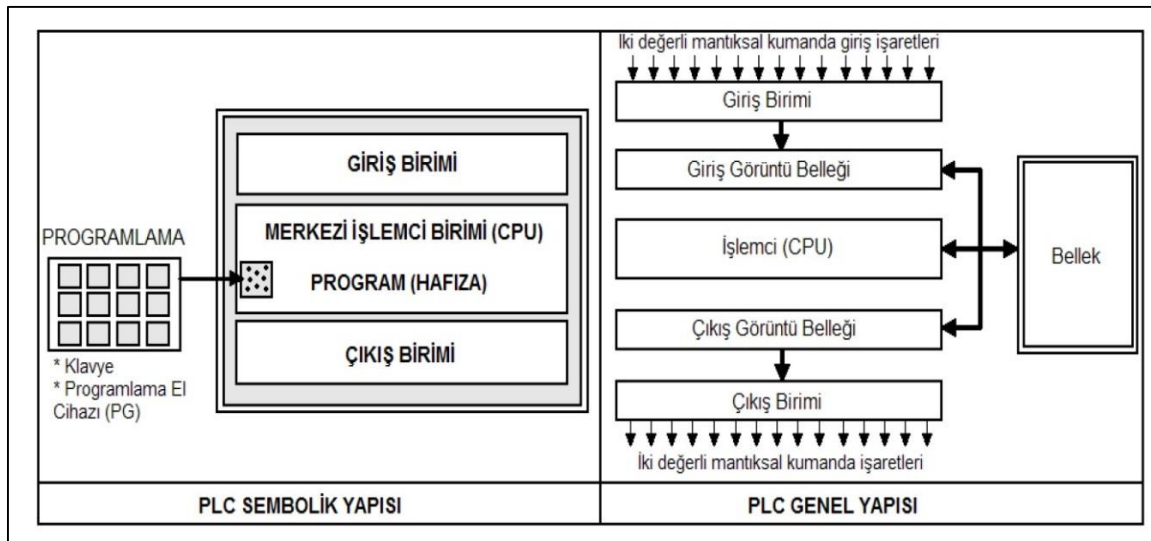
PROGRAMLAMA

* Klavye
* Programlama El Cihazı (PG)

GİRİŞ BİRİMİ

MERKEZİ İŞLEMCİ BİRİMİ (CPU)

PROGRAM (HAFIZA)

ÇIKIŞ BİRİMİ

İki değerli mantıksal kumanda giriş işaretleri

Giriş Birimi

Giriş Görüntü Belleği

İşlemci (CPU)

Çıkış Görüntü Belleği

Çıkış Birimi

İki değerli mantıksal kumanda işaretleri

Bellek

| PLC SEMBOLİK YAPISI | PLC GENEL YAPISI |
|---|---|